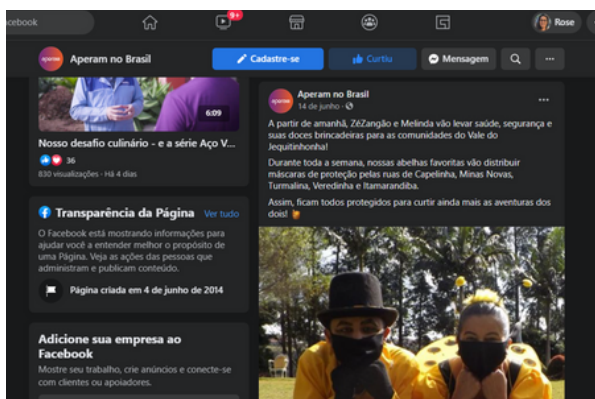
acebook

9+

Rose

Aperam no Brasil

Cadastre-se

Curtiu

Mensagem

6:09

Nosso desafio culinário - e a série Aço V...

36

830 visualizações · Há 4 dias

Transparência da Página

Ver tudo

O Facebook está mostrando informações para ajudar você a entender melhor o propósito de uma Página. Veja as ações das pessoas que administram e publicam conteúdo.

Página criada em 4 de junho de 2014

Adicione sua empresa ao Facebook

Mostre seu trabalho, crie anúncios e conecte-se com clientes ou apoiadores.

Aperam no Brasil

14 de junho ·

A partir de amanhã, ZéZangão e Melinda vão levar saúde, segurança e suas doces brincadeiras para as comunidades do Vale do Jequitinhonha!

Durante toda a semana, nossas abelhas favoritas vão distribuir máscaras de proteção pelas ruas de Capelinha, Minas Novas, Turmalina, Veredinha e Itamarandiba.

Assim, ficam todos protegidos para curtir ainda mais as aventuras dos dois!